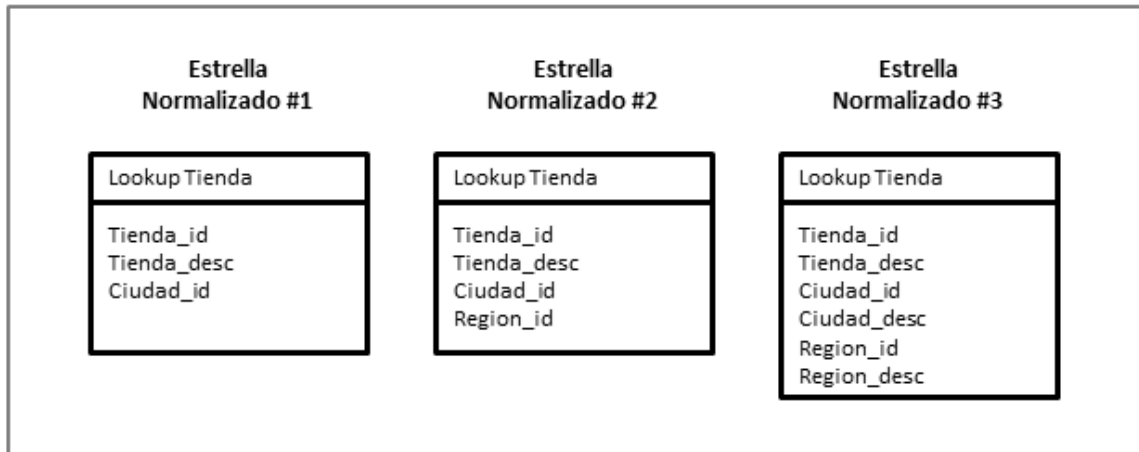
Estrella
Normalizado #1

Lookup Tienda

Tienda_id
Tienda_desc
Ciudad_id

Estrella
Normalizado #2

Lookup Tienda

Tienda_id
Tienda_desc
Ciudad_id
Region_id

Estrella
Normalizado #3

Lookup Tienda

Tienda_id
Tienda_desc
Ciudad_id
Ciudad_desc
Region_id
Region_desc